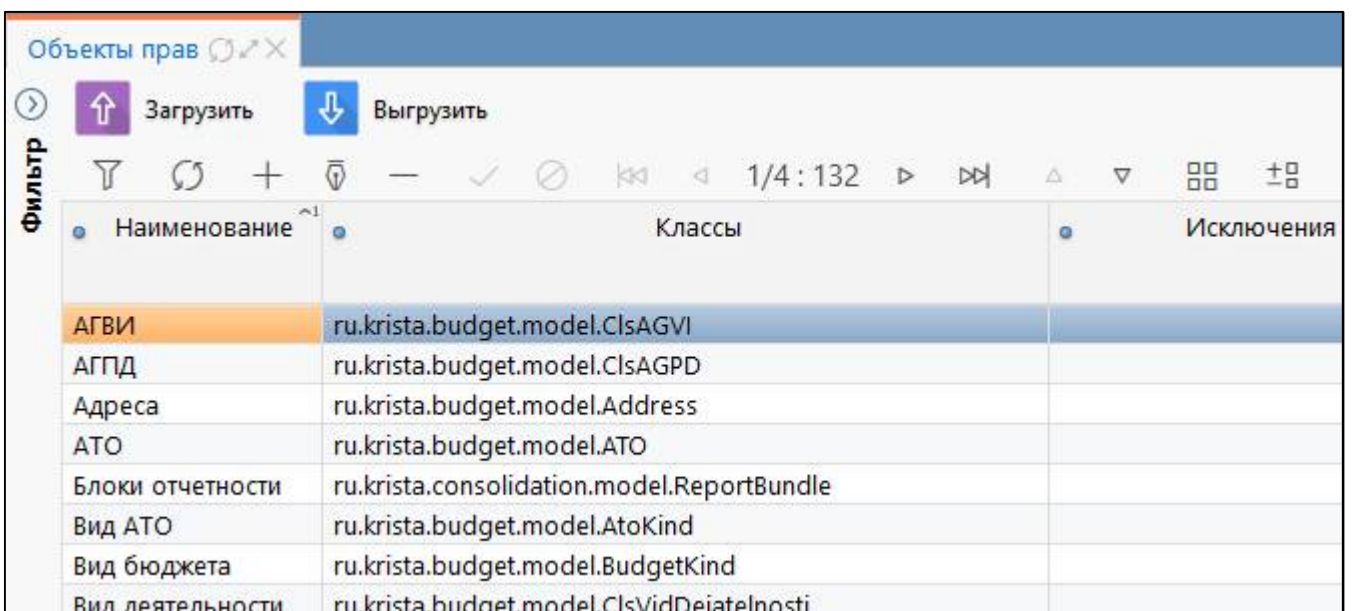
Объекты прав

Загрузить Выгрузить

Фильтр

1/4 : 132

| Наименование | Классы | Исключения |
|---|---|---|
| АГВИ | ru.krista.budget.model.ClsAGVI | |
| АГПД | ru.krista.budget.model.ClsAGPD | |
| Адреса | ru.krista.budget.model.Address | |
| АТО | ru.krista.budget.model.ATO | |
| Блоки отчетности | ru.krista.consolidation.model.ReportBundle | |
| Вид АТО | ru.krista.budget.model.AtoKind | |
| Вид бюджета | ru.krista.budget.model.BudgetKind | |
| Вид деятельности | ru.krista.budget.model.ClsVidDejatelnosti | |